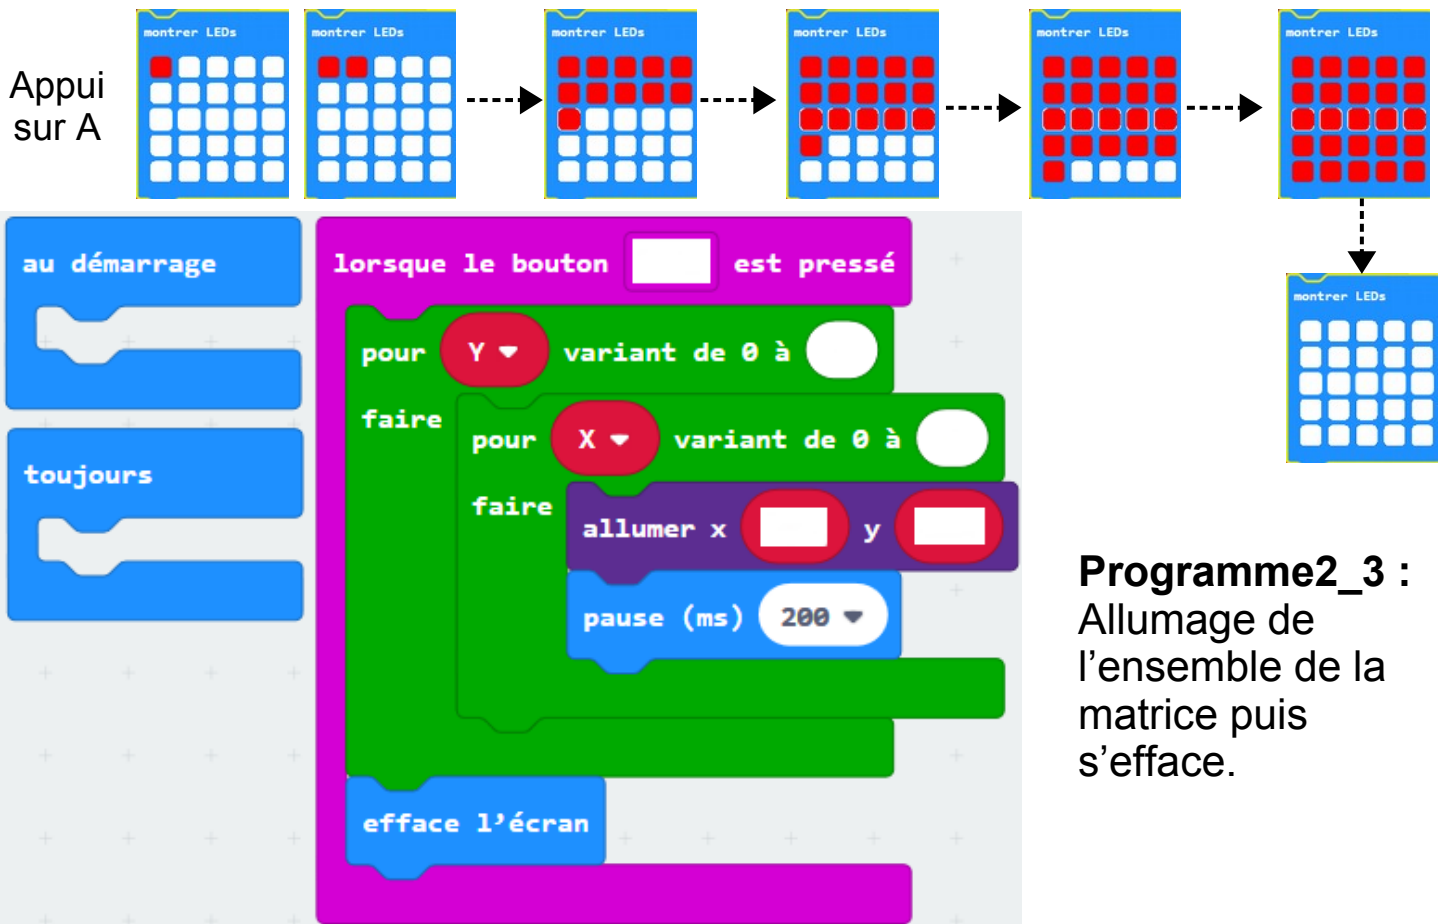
Appui sur A

montrer LEDs

montrer LEDs

montrer LEDs

montrer LEDs

montrer LEDs

montrer LEDs

montrer LEDs

au démarrage

toujours

lorsque le bouton [ ] est pressé

pour Y ▾ variant de 0 à

faire

pour X ▾ variant de 0 à

faire

allumer x [ ] y [ ]

pause (ms) 200 ▾

efface l'écran

**Programme2_3 :** Allumage de l'ensemble de la matrice puis s'efface.